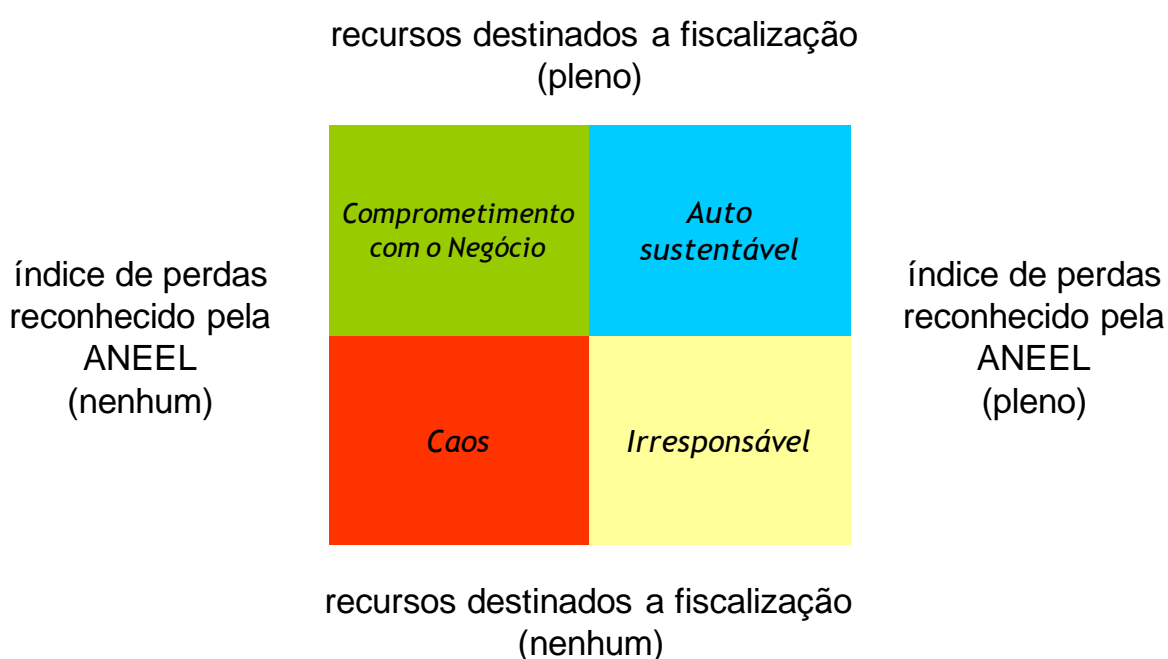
recursos destinados a fiscalização (pleno)

índice de perdas reconhecido pela ANEEL (nenhum)

Comprometimento com o Negócio

Auto sustentável

Caos

Irresponsável

índice de perdas reconhecido pela ANEEL (pleno)

recursos destinados a fiscalização (nenhum)